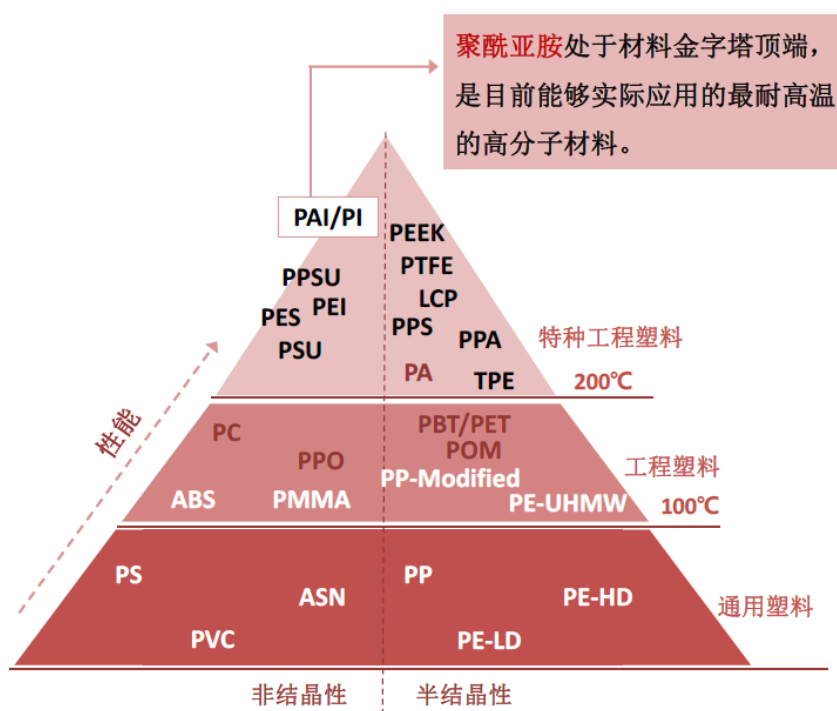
聚酰亚胺处于材料金字塔顶端，是目前能够实际应用的最耐高温的高分子材料。

PAI/PI

PEEK
PTFE
LCP
PPS
PPA
PA
TPE

PPSU
PEI
PES
PSU

特种工程塑料
200℃

性能

PC
PPO
ABS
PMMA

PBT/PET
POM
PP-Modified
PE-UHMW

工程塑料
100℃

PS
ASN
PVC

PP
PE-HD
PE-LD

通用塑料

非结晶性
半结晶性